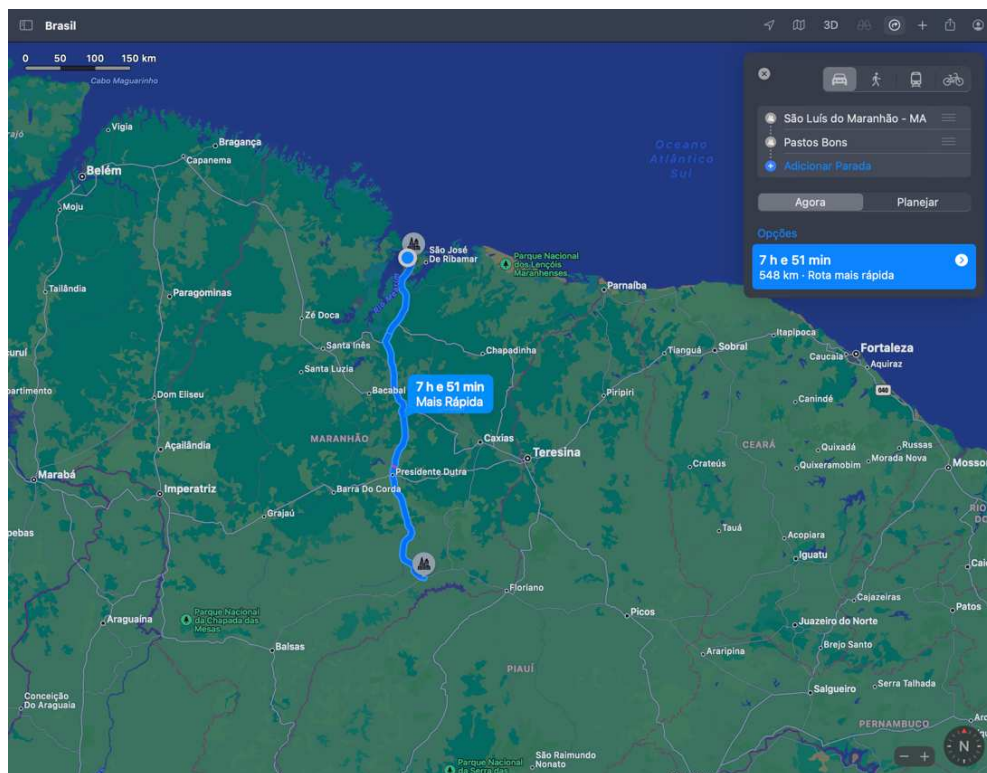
Brasil

3D

0 50 100 150 km

Cabo Maguarinho

Vigia
Bragança
Capanema
Belém
Moju
Tailândia
Paragominas
Zé Doca
Santa Inês
Santa Luzia
Dom Eliseu
Açailândia
Marabá
Imperatriz
Grajaú
Araguaína
Parque Nacional da Chapada das Mesas
Balsas
Conceição Do Araguaia
MARANHÃO
Bacabal
Presidente Dutra
Barra Do Corda
São José De Ribamar
Parque Nacional dos Lençóis Maranhenses
Parnaíba
Chapadinha
Caxias
Teresina
Piripiri
Tianguá
Sobral
Itapipoca
Caucaia
Fortaleza
Aquiraz
Canindé
CEARÁ
Quixadá
Russas
Quixeramobim
Morada Nova
Mosso
Crateús
Tauá
Acopiara
Iguatu
Floriano
Picos
Cajazeiras
Patos
Juazeiro do Norte
Brejo Santo
Araripina
Salgueiro
Serra Talhada
PIAUÍ
PERNAMBUCO
Parque Nacional da Serra das
São Raimundo Nonato

7 h e 51 min
Mais Rápida

Oceano Atlântico Sul

São Luís do Maranhão - MA
Pastos Bons
Adicionar Parada
Agora
Planejar
Opções
7 h e 51 min
548 km · Rota mais rápida

N